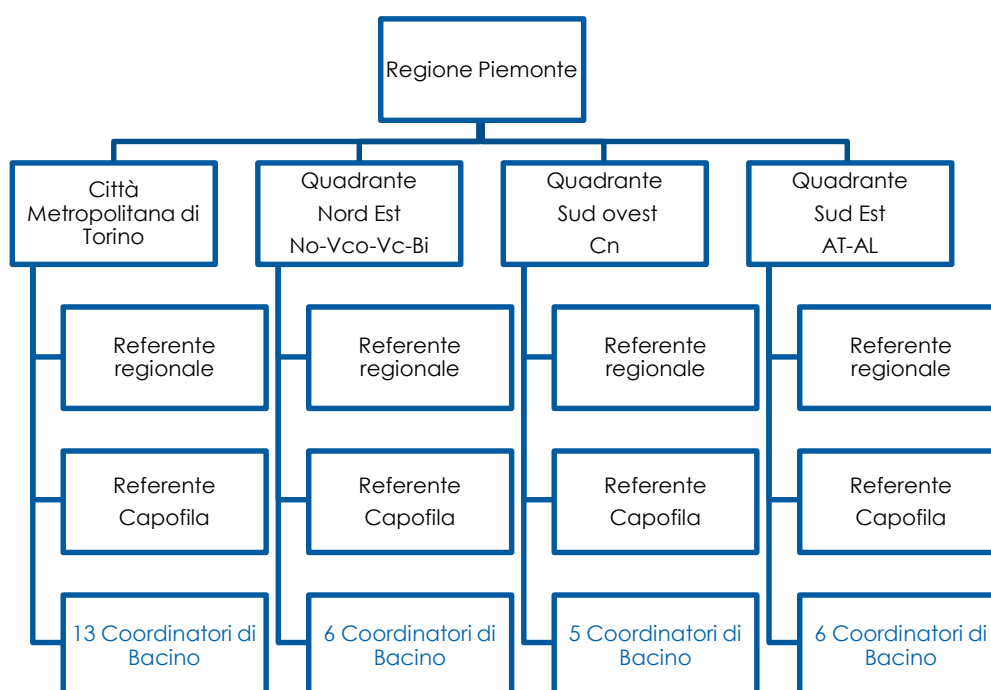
Regione Piemonte

Città Metropolitana di Torino

Referente regionale

Referente Capofila

13 Coordinatori di Bacino

Quadrante Nord Est No-Vco-Vc-Bi

Referente regionale

Referente Capofila

6 Coordinatori di Bacino

Quadrante Sud ovest Cn

Referente regionale

Referente Capofila

5 Coordinatori di Bacino

Quadrante Sud Est AT-AL

Referente regionale

Referente Capofila

6 Coordinatori di Bacino